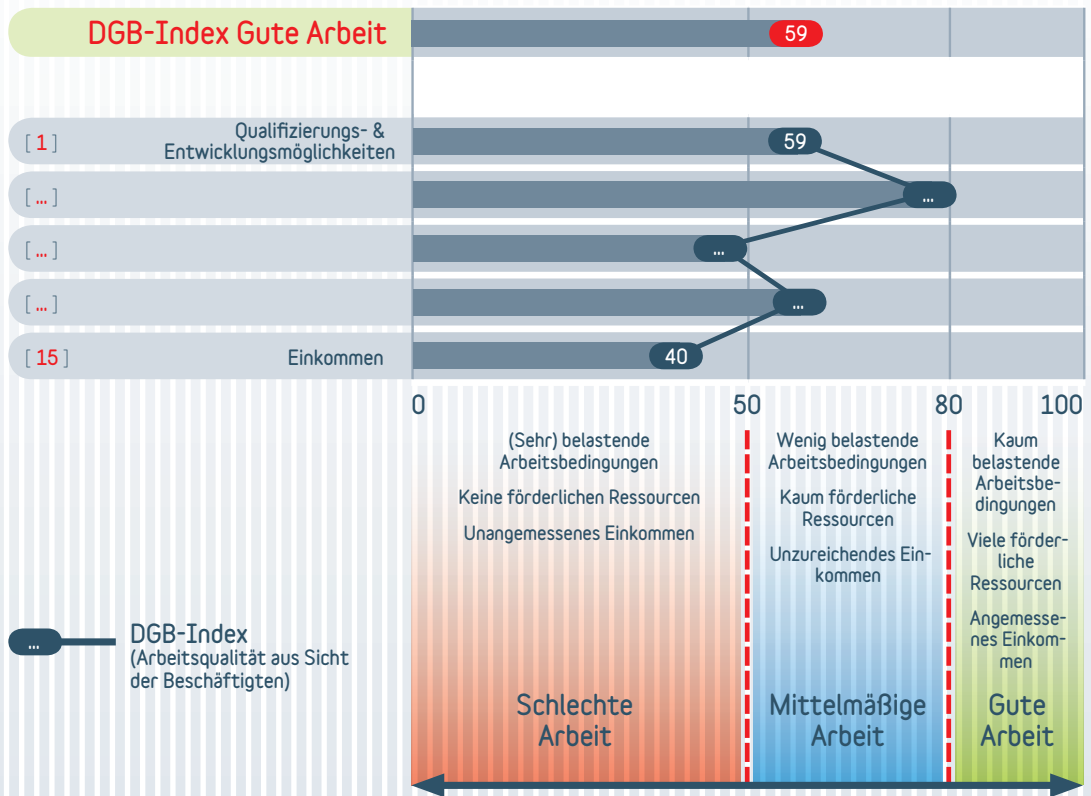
DGB-Index Gute Arbeit

59

[ 1 ] Qualifizierungs- & Entwicklungsmöglichkeiten

59

[ ... ]

...

[ ... ]

...

[ ... ]

...

[ 15 ] Einkommen

40

0 50 80 100

(Sehr) belastende Arbeitsbedingungen

Keine förderlichen Ressourcen

Unangemessenes Einkommen

Wenig belastende Arbeitsbedingungen

Kaum förderliche Ressourcen

Unzureichendes Einkommen

Kaum belastende Arbeitsbedingungen

Viele förderliche Ressourcen

Angemessenes Einkommen

...

DGB-Index (Arbeitsqualität aus Sicht der Beschäftigten)

Schlechte Arbeit

Mittelmäßige Arbeit

Gute Arbeit